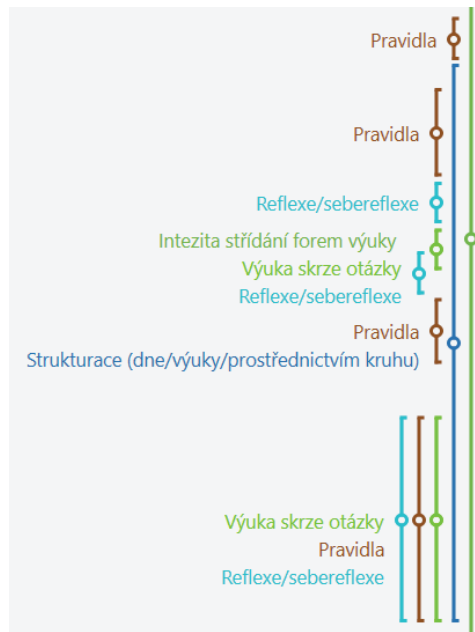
Pravidla

Pravidla

Reflexe/sebereflexe

Intezita střídání forem výuky

Výuka skrze otázky

Reflexe/sebereflexe

Pravidla

Strukturace (dne/výuky/prostřednictvím kruhu)

Výuka skrze otázky

Pravidla

Reflexe/sebereflexe